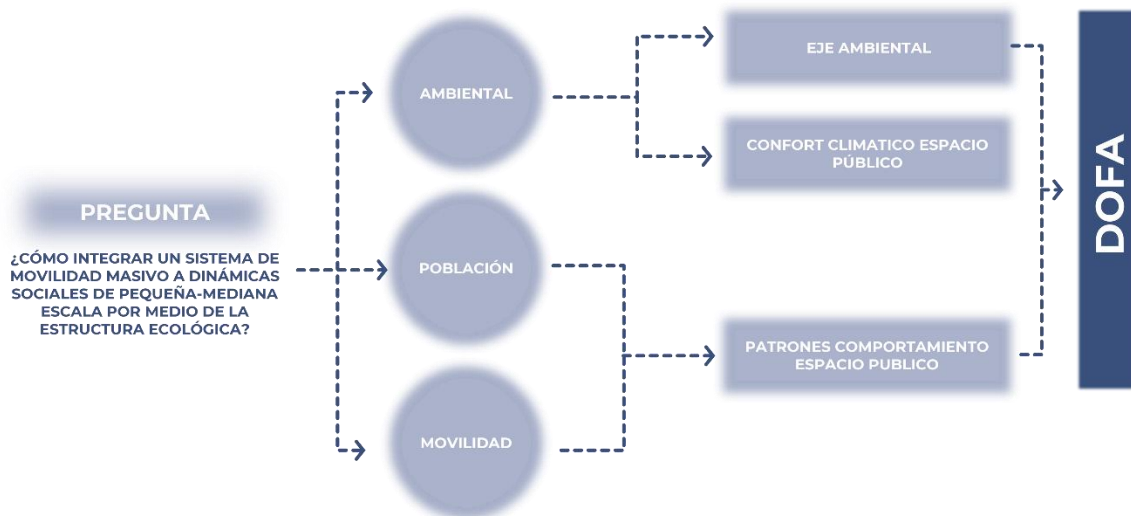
PREGUNTA

¿CÓMO INTEGRAR UN SISTEMA DE MOVILIDAD MASIVO A DINÁMICAS SOCIALES DE PEQUEÑA-MEDIANA ESCALA POR MEDIO DE LA ESTRUCTURA ECOLÓGICA?

AMBIENTAL

POBLACIÓN

MOVILIDAD

EJE AMBIENTAL

CONFORT CLIMATICO ESPACIO PÚBLICO

PATRONES COMPORTAMIENTO ESPACIO PUBLICO

DOFA